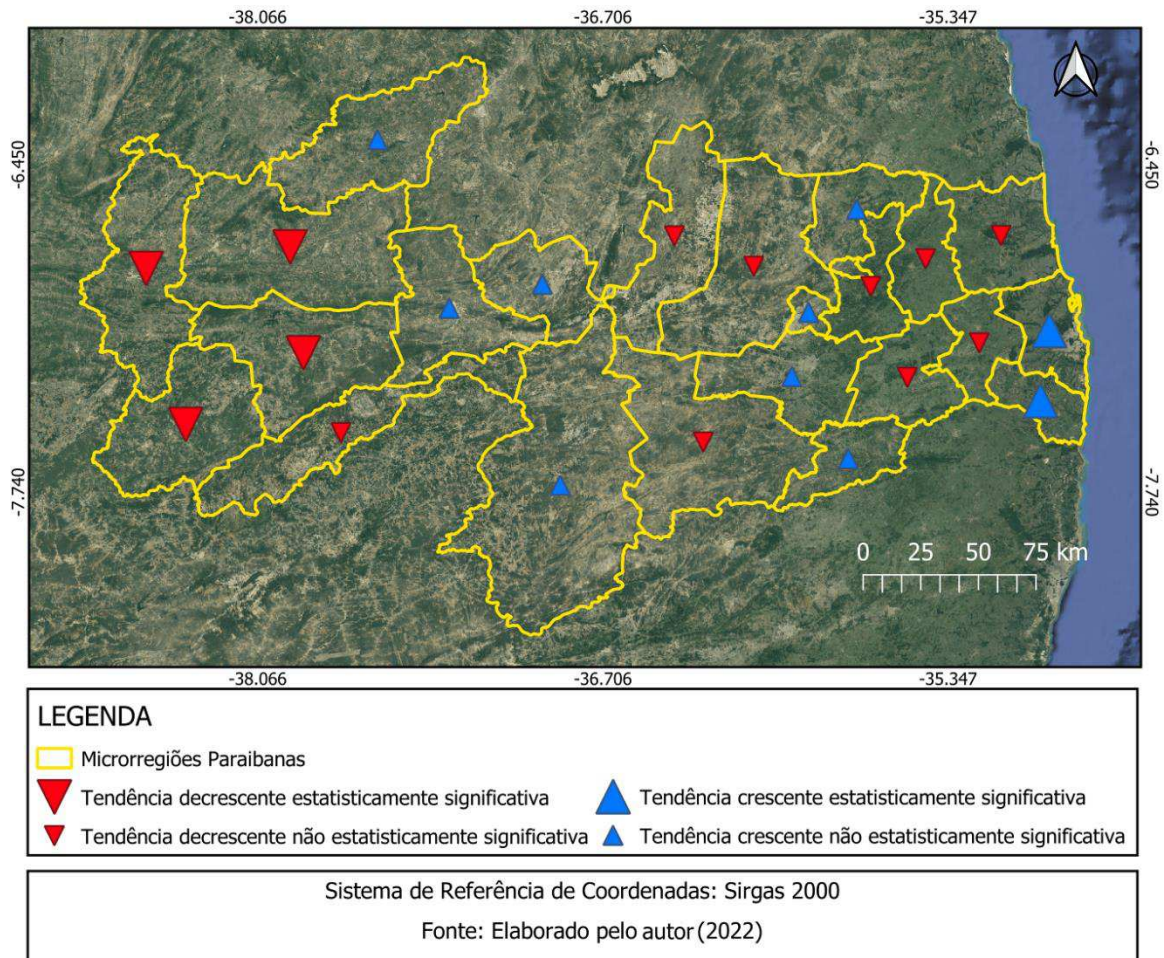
-38.066 -36.706 -35.347

-6.450

-6.450

-7.740

-7.740

0 25 50 75 km

-38.066 -36.706 -35.347

LEGENDA

Microrregiões Paraibanas

Tendência decrescente estatisticamente significativa

Tendência crescente estatisticamente significativa

Tendência decrescente não estatisticamente significativa

Tendência crescente não estatisticamente significativa

Sistema de Referência de Coordenadas: Sirgas 2000

Fonte: Elaborado pelo autor (2022)